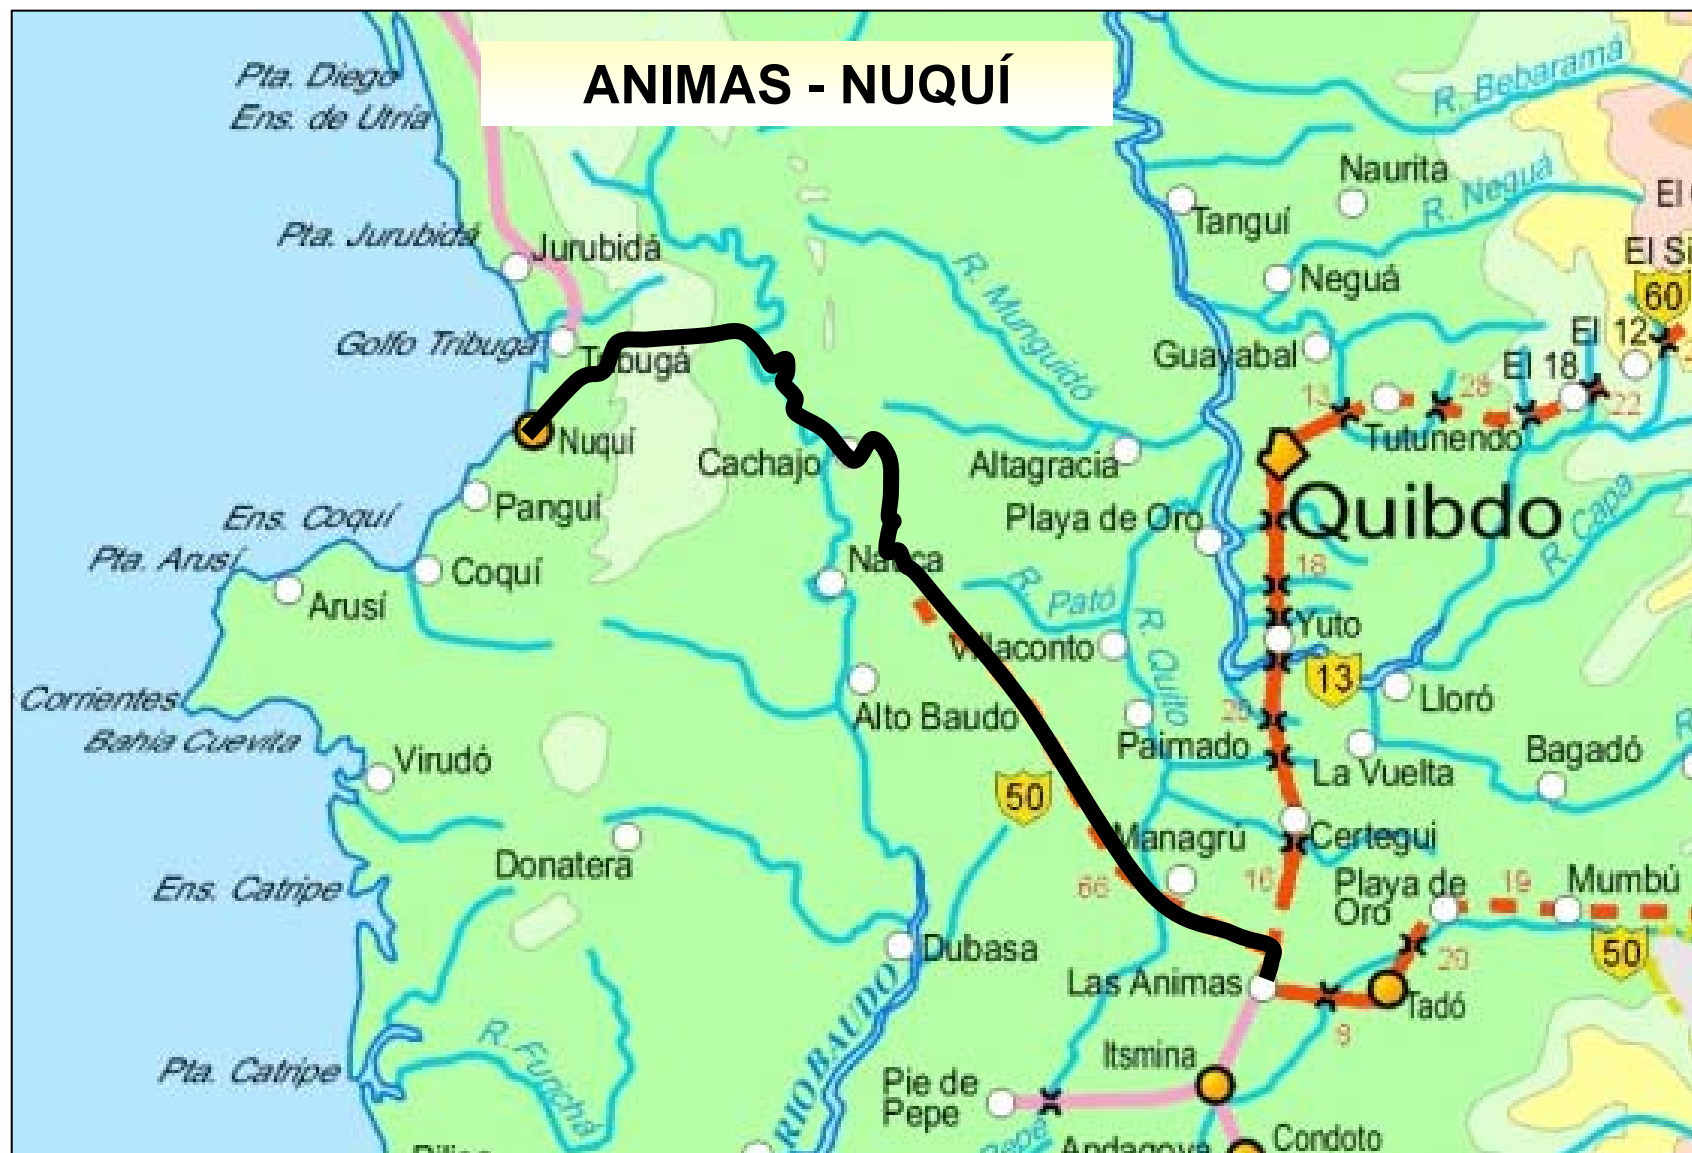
ANIMAS - NUQUÍ

Pta. Diego
Ens. de Utría
R. Bebarama
Naurita
R. Neguá
El
Tanguí
Pta. Jurubidá
Jurubidá
Neguá
El Si
60
R. Munguidó
El 12
Golfo Tribugá
Tribugá
Guayabal
El 18
13
28
22
Nuquí
Tutunendo
Cachajo
Altagracia
Ens. Coquí
Panguí
Quibdo
Playa de Oro
R. Capa
Pta. Arusí
Coquí
Nauca
18
Arusí
R. Pató
Yuto
Villaconto
R. Quito
13
Corrientes
Lloró
Alto Baudo
Bahía Cuevita
Paimado
Bagadó
Virudó
La Vuelta
50
Managrú
Certegui
Donatera
Ens. Catripe
66
16
Playa de Oro
19
Mumbú
Dubasa
50
Las Animas
20
Tadó
RIO BAUDO
R. Purricha
9
Itsmina
Pta. Catripe
Pie de Pepe
Andagoya
Condoto